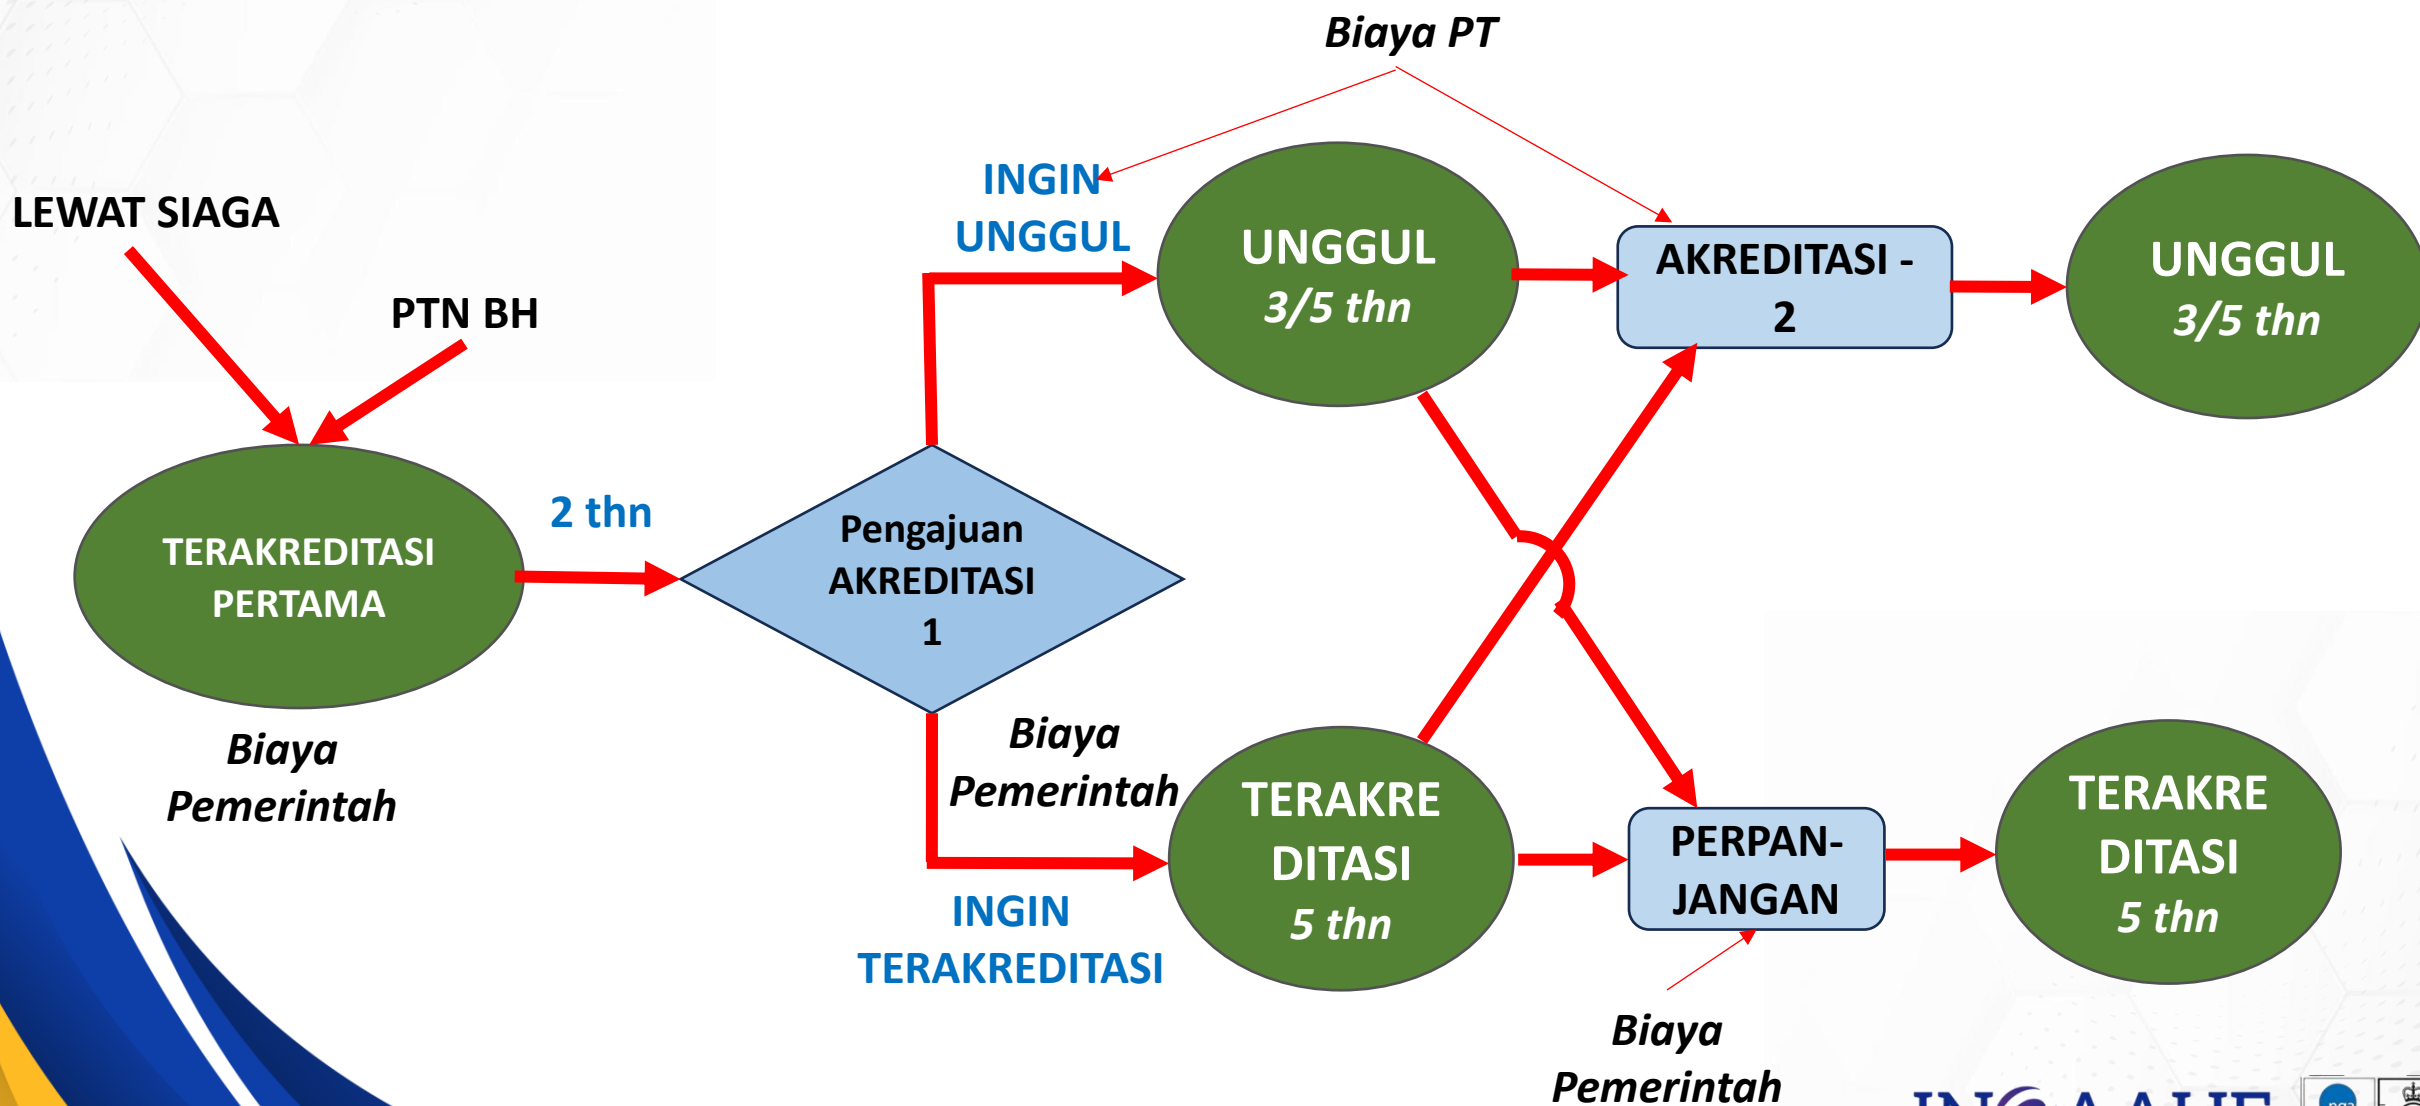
Biaya PT

LEWAT SIAGA

PTN BH

INGIN UNGGUL

UNGGUL
3/5 thn

AKREDITASI - 2

UNGGUL
3/5 thn

TERAKREDITASI PERTAMA

2 thn

Pengajuan AKREDITASI 1

Biaya Pemerintah

Biaya Pemerintah

TERAKRE DITASI
5 thn

PERPAN- JANGAN

TERAKRE DITASI
5 thn

INGIN TERAKREDITASI

Biaya Pemerintah

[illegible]